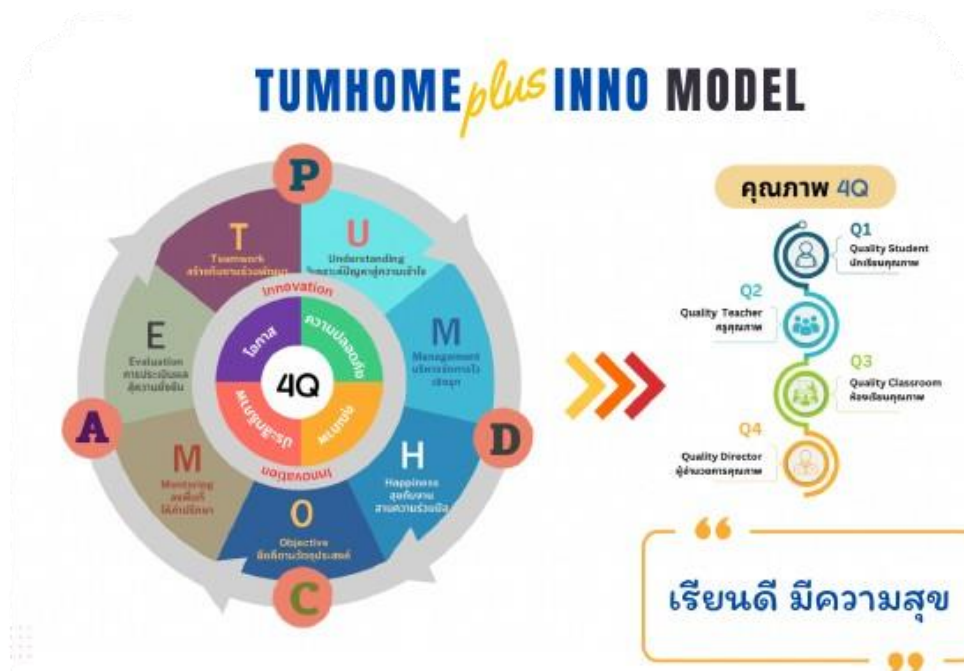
TUMHOME plus INNO MODEL

P
T
Teamwork
สร้างทีมงานร่วมพัฒนา
U
Understanding
วิเคราะห์ปัญหาสู่ความเข้าใจ
M
Management
บริหารจัดการไว เร่งรุด
H
Happiness
สุขกับงาน สานความร่วมมือ
O
Objective
ยึดถือตามวัตถุประสงค์
M
Monitoring
ลงพื้นที่ ให้คำปรึกษา
E
Evaluation
การประเมินผล สู่ความยั่งยืน

A
D
C

Innovation
Innovation
โอกาส
ความปลอดภัย
ประชาธิปไตย
พอเพียง
4Q

คุณภาพ 4Q
Q1
Quality Student
นักเรียนคุณภาพ
Q2
Quality Teacher
ครูคุณภาพ
Q3
Quality Classroom
ห้องเรียนคุณภาพ
Q4
Quality Director
ผู้อำนวยการคุณภาพ

“
เรียนดี มีความสุข
”